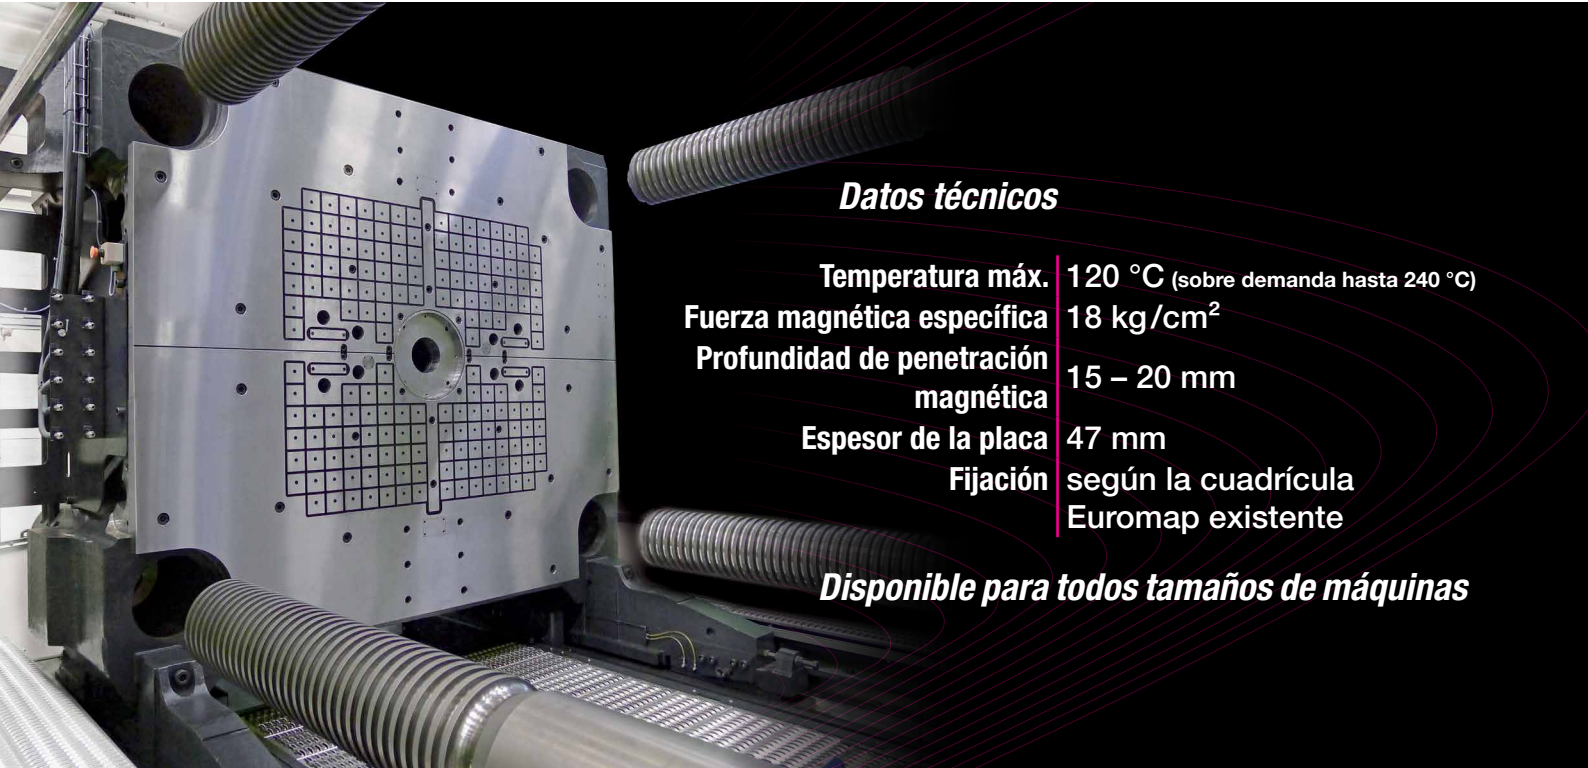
Datos técnicos

| | |
|---|---|
| Temperatura máx. | 120 °C (sobre demanda hasta 240 °C) |
| Fuerza magnética específica | 18 kg/cm$^2$ |
| Profundidad de penetración magnética | 15 – 20 mm |
| Espesor de la placa | 47 mm |
| Fijación | según la cuadrícula Euromap existente |

Disponible para todos tamaños de máquinas